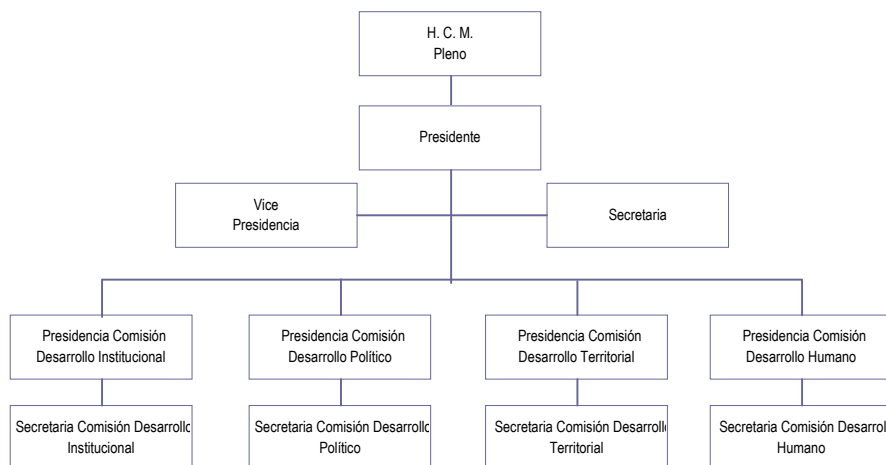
H. C. M.
Pleno

Presidente

Vice
Presidencia

Secretaria

Presidencia Comisión
Desarrollo Institucional

Presidencia Comisión
Desarrollo Político

Presidencia Comisión
Desarrollo Territorial

Presidencia Comisión
Desarrollo Humano

Secretaria Comisión Desarrollo
Institucional

Secretaria Comisión Desarrollo
Político

Secretaria Comisión Desarrollo
Territorial

Secretaria Comisión Desarrol
Humano